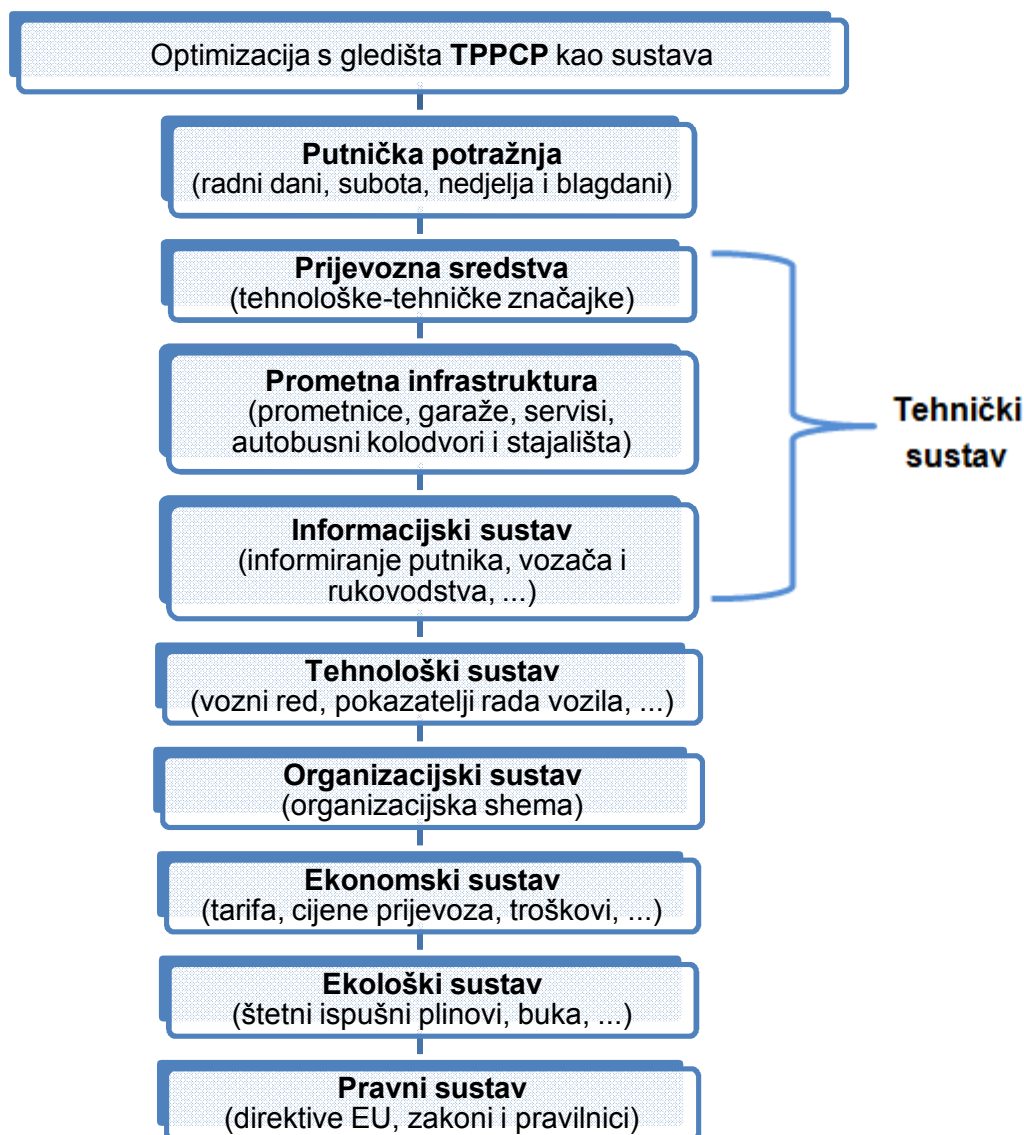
Optimizacija s gledišta **TPPCP** kao sustava

**Putnička potražnja**
(radni dani, subota, nedjelja i blagdani)

**Prijevozna sredstva**
(tehnološke-tehničke značajke)

**Prometna infrastruktura**
(prometnice, garaže, servisi, autobusni kolodvori i stajališta)

**Informacijski sustav**
(informiranje putnika, vozača i rukovodstva, ...)

**Tehnički sustav**

**Tehnološki sustav**
(vozni red, pokazatelji rada vozila, ...)

**Organizacijski sustav**
(organizacijska shema)

**Ekonomski sustav**
(tarifa, cijene prijevoza, troškovi, ...)

**Ekološki sustav**
(štetni ispušni plinovi, buka, ...)

**Pravni sustav**
(direktive EU, zakoni i pravilnici)